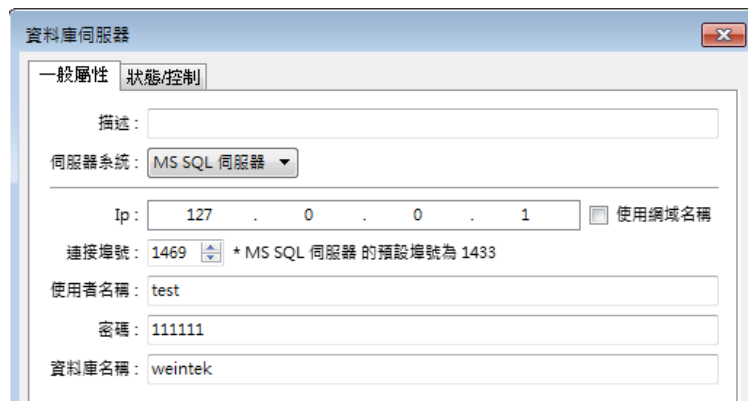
資料庫伺服器

一般屬性 狀態/控制

描述：

伺服器系統： MS SQL 伺服器

Ip： 127 . 0 . 0 . 1 使用網域名稱

連接埠號： 1469 * MS SQL 伺服器 的預設埠號為 1433

使用者名稱： test

密碼： 111111

資料庫名稱： weintek